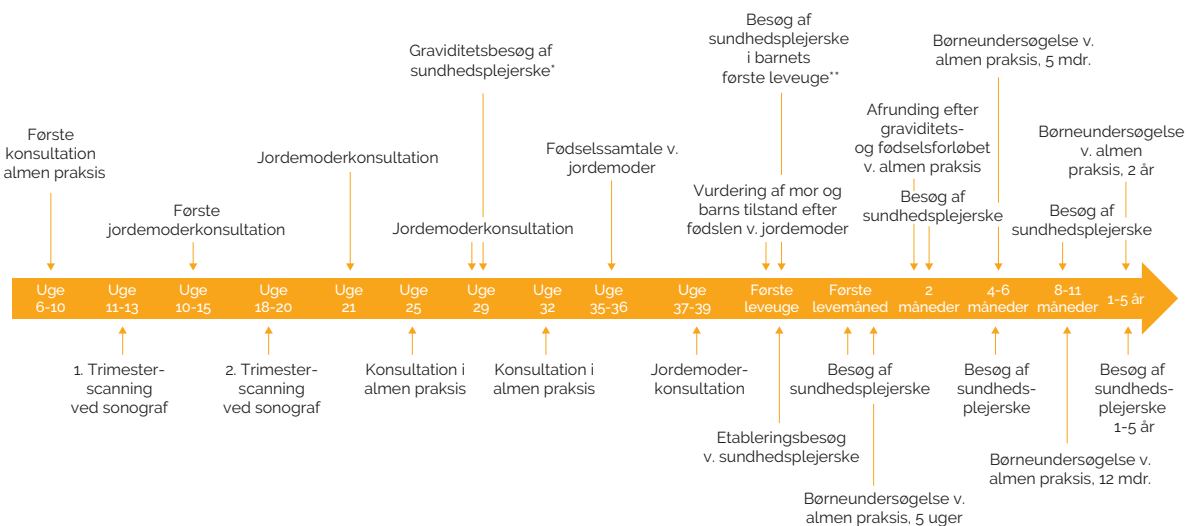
Besøg af sundhedsplejerske i barnets første leveuge**

Graviditetsbesøg af sundhedsplejerske*

Børneundersøgelse v. almen praksis, 5 mdr.

Afrunding efter graviditets- og fødselsforløbet v. almen praksis

Første konsultation almen praksis

Jordemoderkonsultation

Fødselssamtale v. jordemoder

Børneundersøgelse v. almen praksis, 2 år

Første jordemoderkonsultation

Jordemoderkonsultation

Vurdering af mor og barns tilstand efter fødslen v. jordemoder

Besøg af sundhedsplejerske

Besøg af sundhedsplejerske

Uge 6-10

Uge 11-13

Uge 10-15

Uge 18-20

Uge 21

Uge 25

Uge 29

Uge 32

Uge 35-36

Uge 37-39

Første leveuge

Første levemåned

2 måneder

4-6 måneder

8-11 måneder

1-5 år

1. Trimester-scanning ved sonograf

2. Trimester-scanning ved sonograf

Konsultation i almen praksis

Konsultation i almen praksis

Jordemoder-konsultation

Besøg af sundhedsplejerske

Besøg af sundheds-plejerske

Besøg af sundheds-plejerske 1-5 år

Etableringsbesøg v. sundhedsplejerske

Børneundersøgelse v. almen praksis, 12 mdr.

Børneundersøgelse v. almen praksis, 5 uger